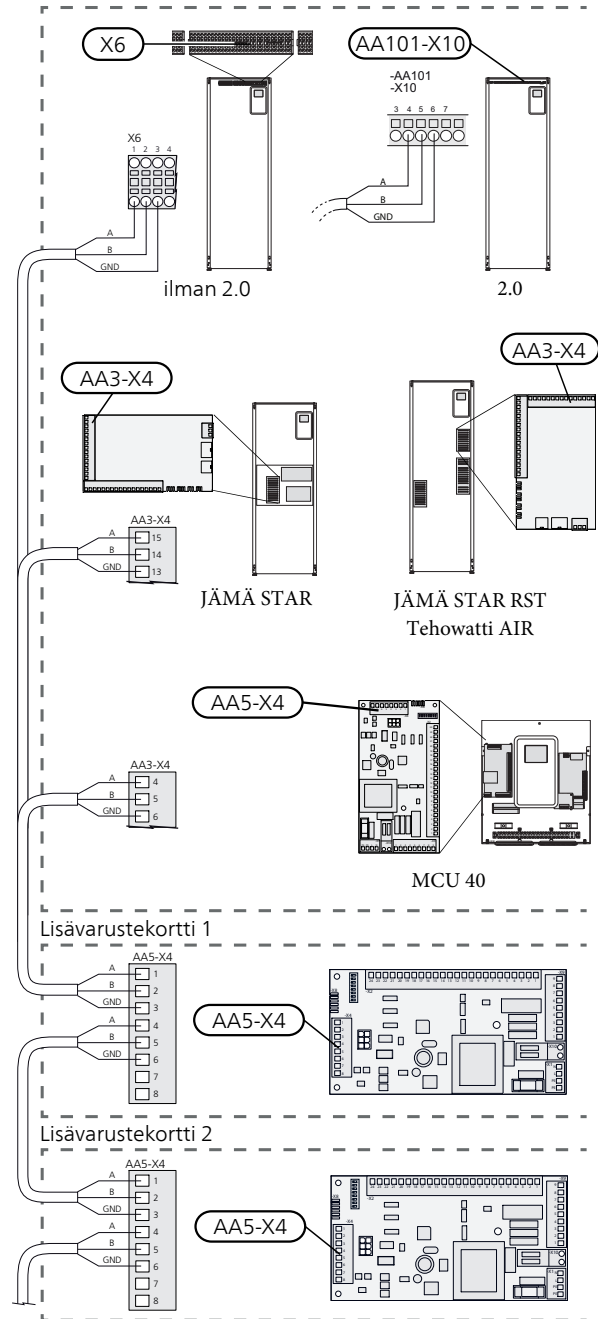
X6

AA101-X10

-AA101
-X10
3 4 5 6 7

X6
1 2 3 4

A
B
GND

A
B
GND

ilman 2.0

2.0

AA3-X4

AA3-X4

AA3-X4
A 15
B 14
GND 13

JÄMÄ STAR

JÄMÄ STAR RST
Tehowatti AIR

AA5-X4

AA3-X4
A 4
B 5
GND 6

MCU 40

Lisävarustekortti 1

AA5-X4
A 1
B 2
GND 3
A 4
B 5
GND 6
7
8

AA5-X4

Lisävarustekortti 2

AA5-X4
A 1
B 2
GND 3
A 4
B 5
GND 6
7
8

AA5-X4